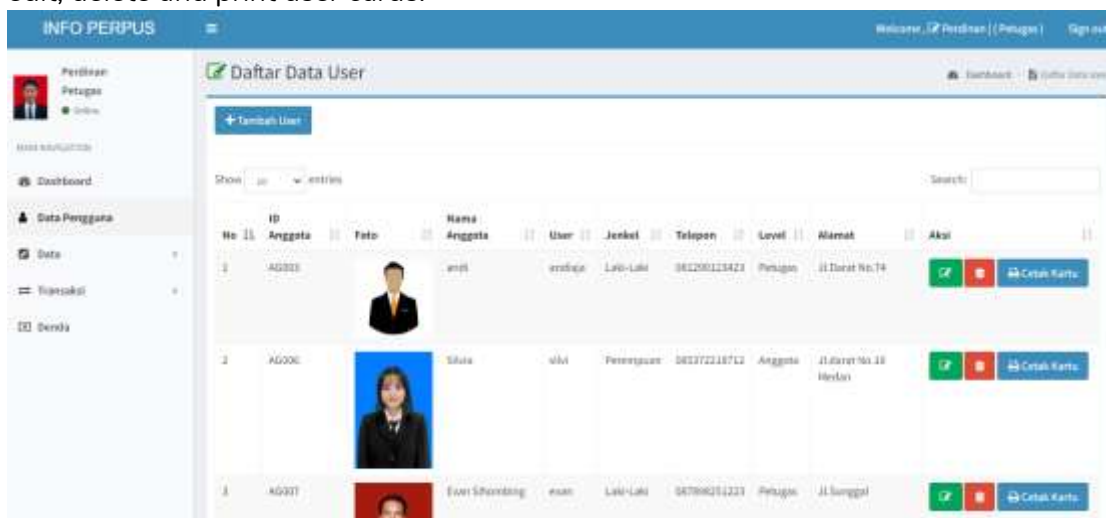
edit, delete and print user cards.

INFO PERPUS

Welcome, Perdinan (Petugas) Sign out

Perdinan
Petugas
● Online

MAIN NAVIGATION

Dashboard
Data Pengguna
Data
Transaksi
Denda

Daftar Data User

Dashboard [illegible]

+ Tambah User

Show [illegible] entries

Search:

| No | ID Anggota | Foto | Nama Anggota | User | Jenkel | Telepon | Level | Alamat | Aksi |
|---|---|---|---|---|---|---|---|---|---|
| 1 | AG003 | | andi | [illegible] | Laki-Laki | 081200123423 | Petugas | Jl.Durat No.74 | Cetak Kartu |
| 2 | AG006 | | Silvia | silvi | Perempuan | 081372218712 | Anggota | Jl.durat No.10 Medan | Cetak Kartu |
| 3 | AG007 | | Evan Sihombing | evan | Laki-Laki | 087866251223 | Petugas | Jl.Sunggal | Cetak Kartu |